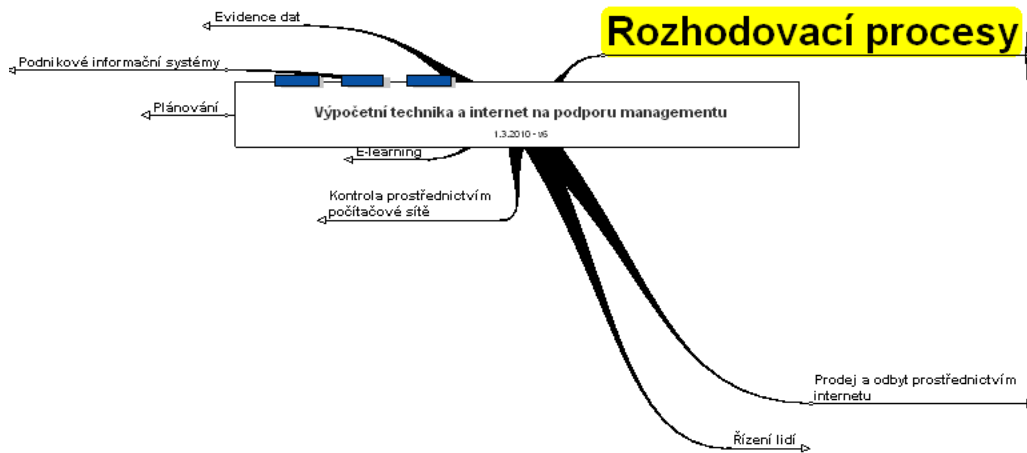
Evidence dat

Rozhodovací procesy

Podnikové informační systémy

Plánování

Výpočetní technika a internet na podporu managementu

1.3.2010 - v6

E-learning

Kontrola prostřednictvím počítačové sítě

Prodej a odbyt prostřednictvím internetu

Řízení lidí